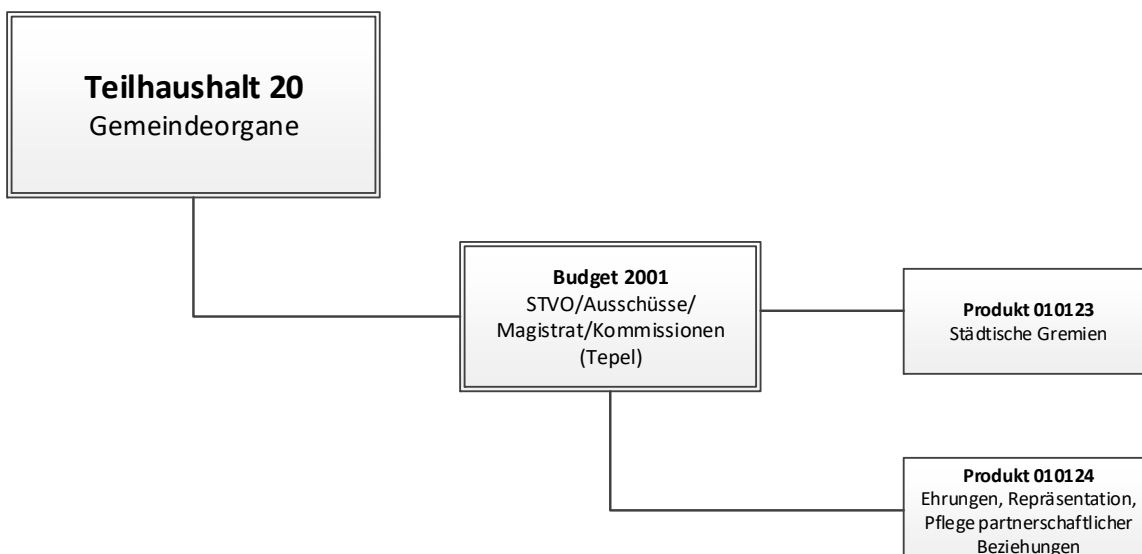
**Teilhaushalt 20**
Gemeindeorgane

**Budget 2001**
STVO/Ausschüsse/
Magistrat/Kommissionen
(Tepel)

**Produkt 010123**
Städtische Gremien

**Produkt 010124**
Ehrungen, Repräsentation,
Pflege partnerschaftlicher
Beziehungen